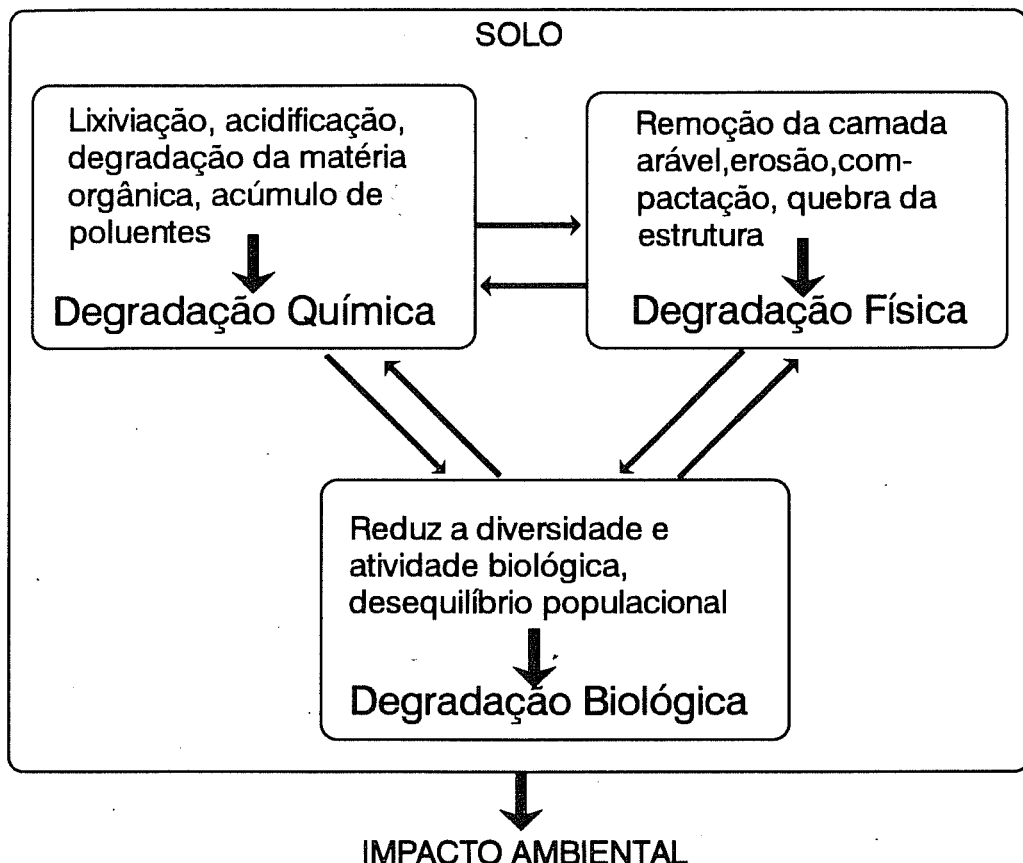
SOLO

Lixiviação, acidificação, degradação da matéria orgânica, acúmulo de poluentes

Degradação Química

Remoção da camada arável,erosão,compactação, quebra da estrutura

Degradação Física

Reduz a diversidade e atividade biológica, desequilíbrio populacional

Degradação Biológica

IMPACTO AMBIENTAL